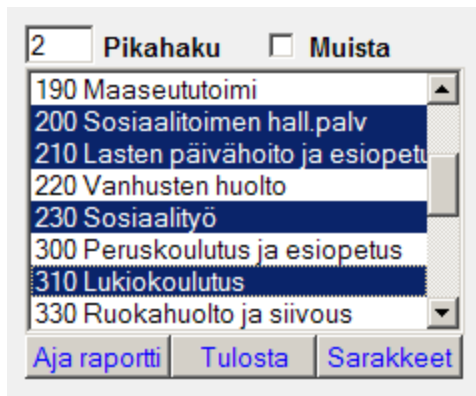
2 Pikahaku Muista

190 Maaseututoimi
200 Sosiaalitoimen hall.palv
210 Lasten päivähoito ja esiopetu
220 Vanhusten huolto
230 Sosiaalityö
300 Peruskoulutus ja esiopetus
310 Lukiokoulutus
330 Ruokahuolto ja siivous

Aja raportti Tulosta Sarakkeet